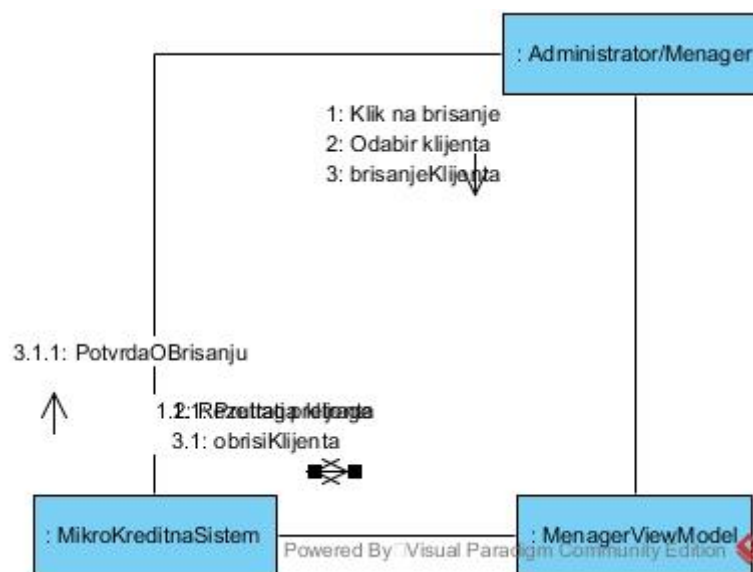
: Administrator/Menager

1: Klik na brisanje
2: Odabir klijenta
3: brisanjeKlijenta

3.1.1: PotvrdaOBrisanju

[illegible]
3.1: obrisiKlijenta

: MikroKreditnaSistem

: MenagerViewModel

Powered By Visual Paradigm Community Edition